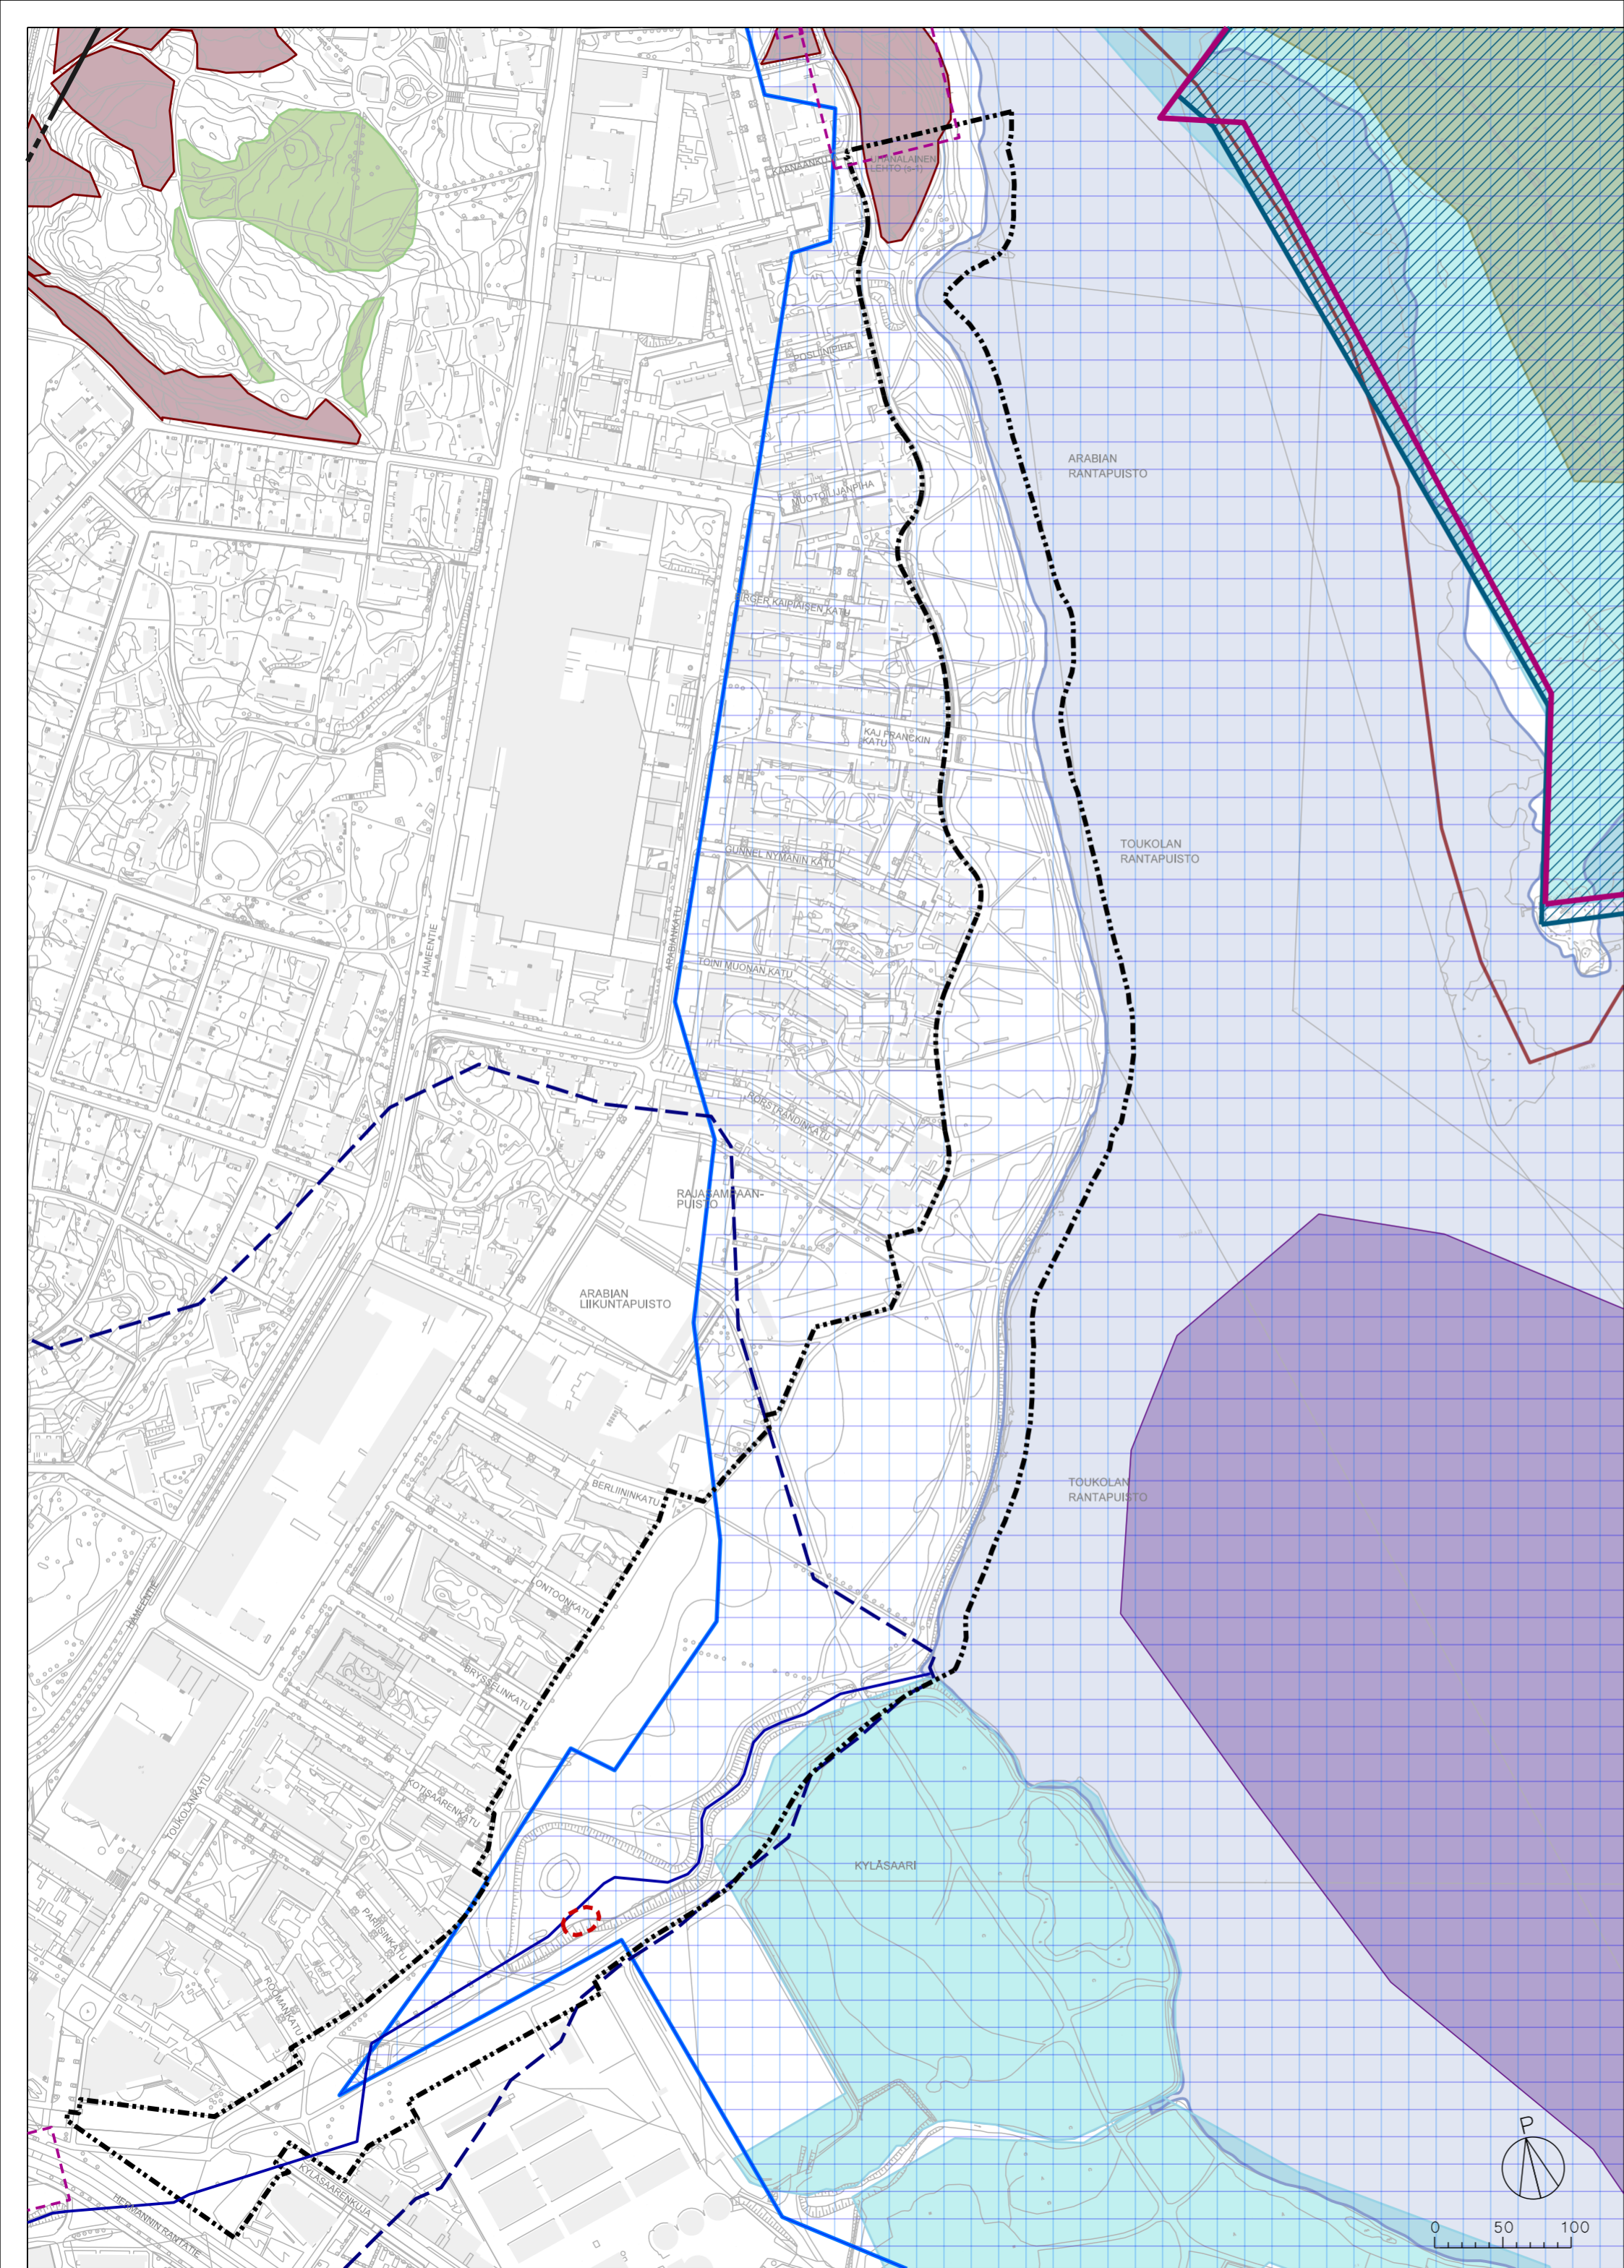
KAANAANKUJA
MUINAISLÄMAA-LANEN LENTO (s-1)
POSLIINIPIHA
ARABIAN RANTAPUISTO
MUOTOILIJANPIHA
BIRGER KAIPIAISEN KATU
KAJ FRANCKIN KATU
TOUKOLAN RANTAPUISTO
GUNNEL NYMANIN KATU
HÄMEENTIE
ARABIANKATU
TOINI MUONAN KATU
RORSTRANDINKATU
RAJASAMPAAN-PUISTO
ARABIAN LIIKUNTAPUISTO
BERLIININKATU
TOUKOLAN RANTAPUISTO
HÄMEENTIE
LONTOONKATU
BRYSSELINKATU
KOTISAARENKATU
TOUKOLANKATU
KYLÄSAARI
PARIISINKATU
ROOMANKATU
KYLÄSAARENKUJA
HERMANNIN RANTATIE
P
0 50 100